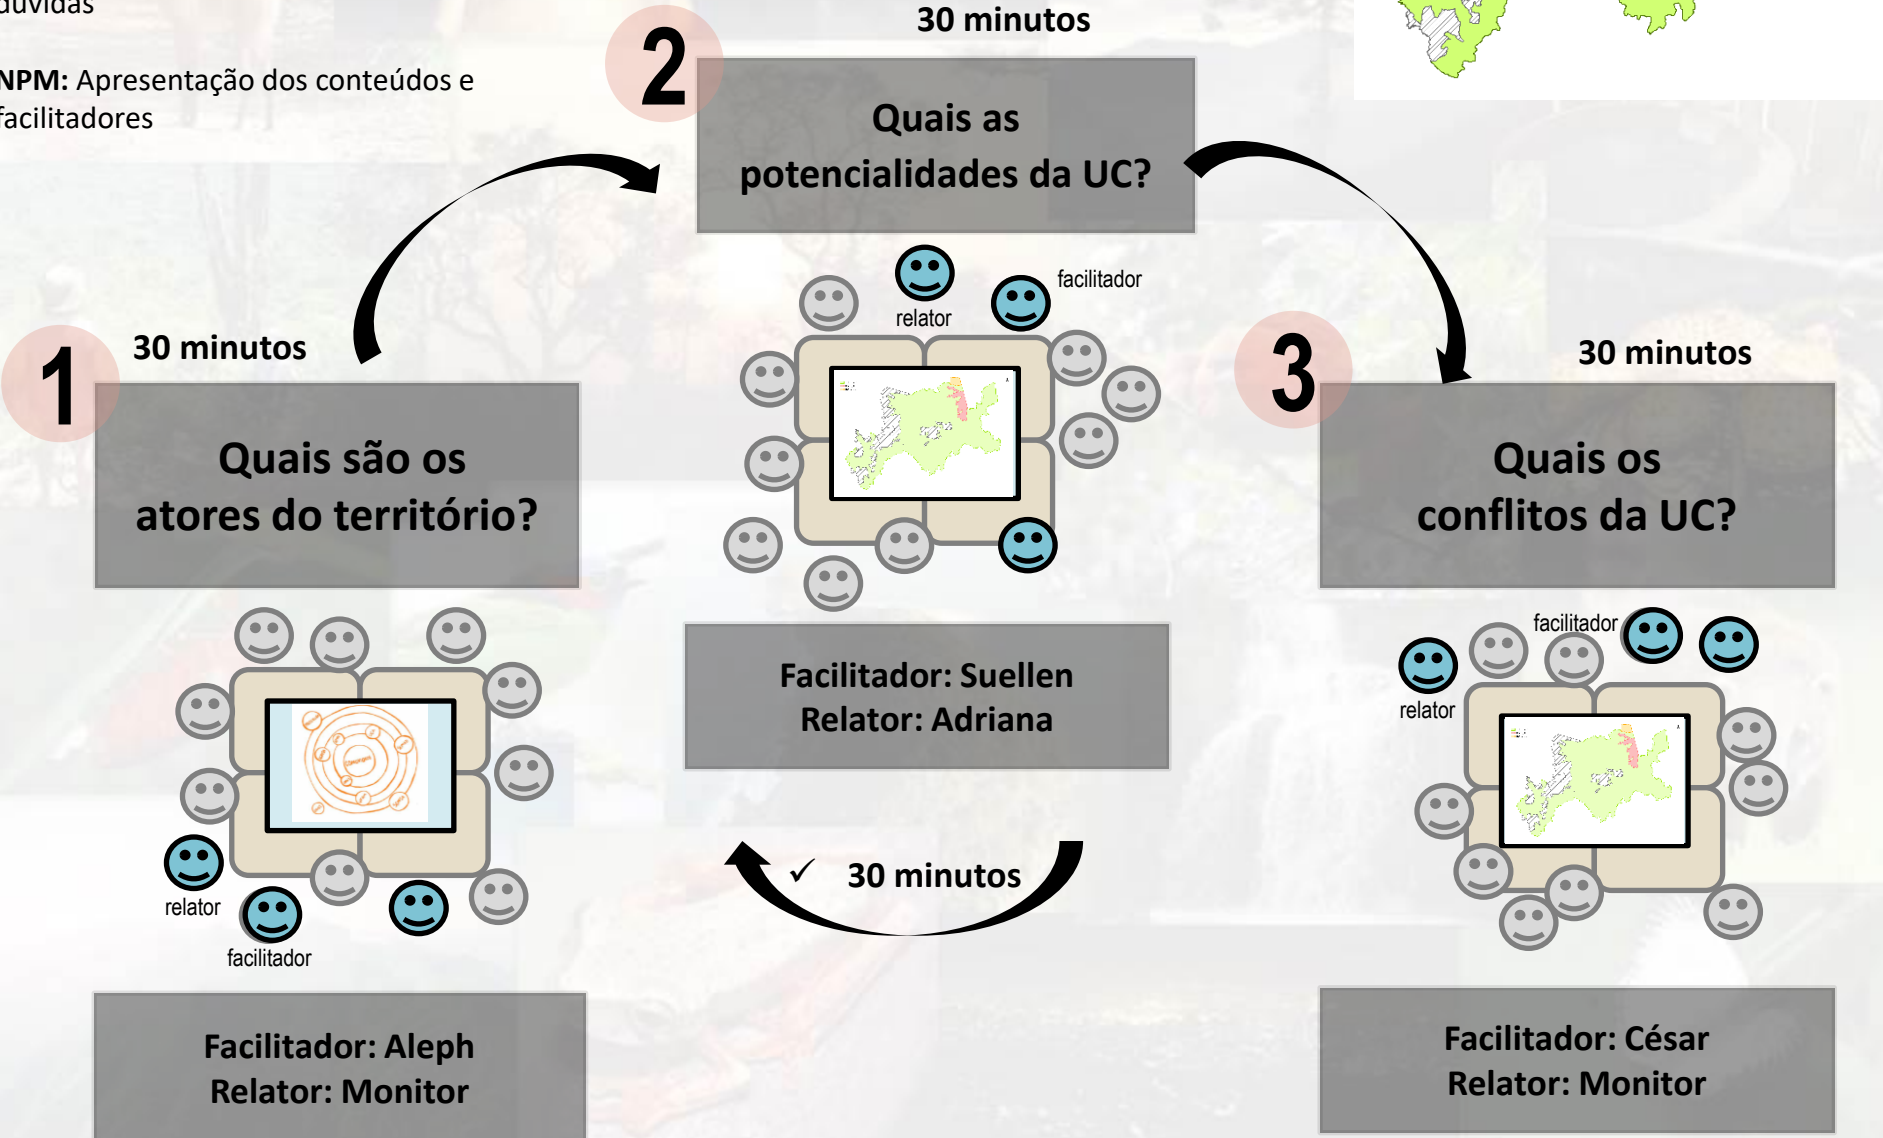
dúvidas

NPM: Apresentação dos conteúdos e facilitadores

2

30 minutos

Quais as potencialidades da UC?

relator

facilitador

1

30 minutos

Quais são os atores do território?

3

30 minutos

Quais os conflitos da UC?

Facilitador: Suellen
Relator: Adriana

facilitador

relator

relator

facilitador

✓ 30 minutos

Facilitador: Aleph
Relator: Monitor

Facilitador: César
Relator: Monitor